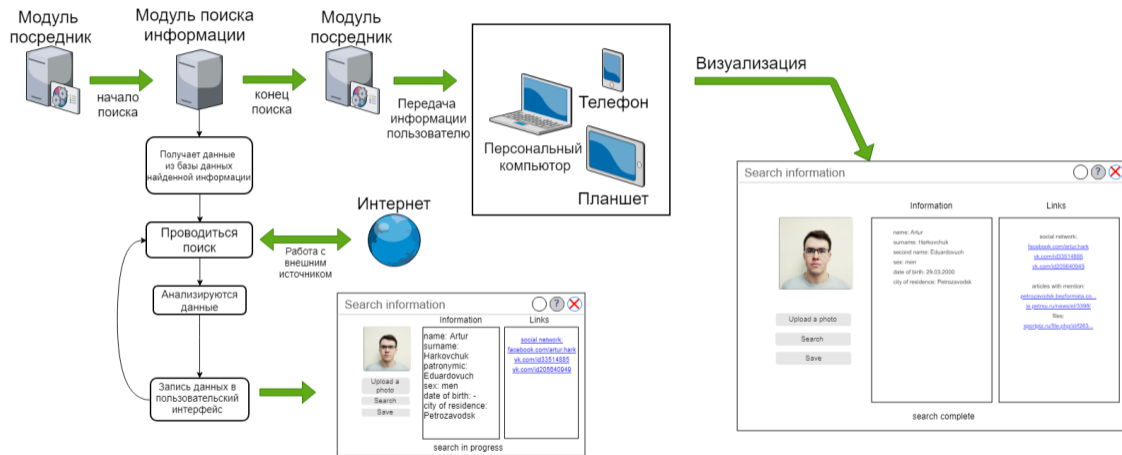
Модуль посредник

Модуль поиска информации

Модуль посредник

начало поиска

конец поиска

Передача информации пользователю

Телефон

Персональный компьютор

Планшет

Визуализация

Получает данные из базы данных найденной информации

Интернет

Проводиться поиск

Работа с внешним источником

Анализируются данные

Запись данных в пользовательский интерфейс

Search information

Information

Links

name: Artur
surname: Harkovchuk
patronymic: Eduardovuch
sex: men
date of birth: -
city of residence: Petrozavodsk

social network:
facebook.com/artur.hark
vk.com/id33514885
vk.com/id205640949

Upload a photo
Search
Save

search in progress

Search information

Information

Links

name: Artur
surname: Harkovchuk
second name: Eduardovuch
sex: men
date of birth: 29.03.2000
city of residence: Petrozavodsk

social network:
facebook.com/artur.hark
vk.com/id33514885
vk.com/id205640949

articles with mention:
petrozavodsk.bezformata.co...
te.ptitsu.ru/news/id3399/

files:
sportptz.ru/file.php/id/263...

Upload a photo
Search
Save

search complete